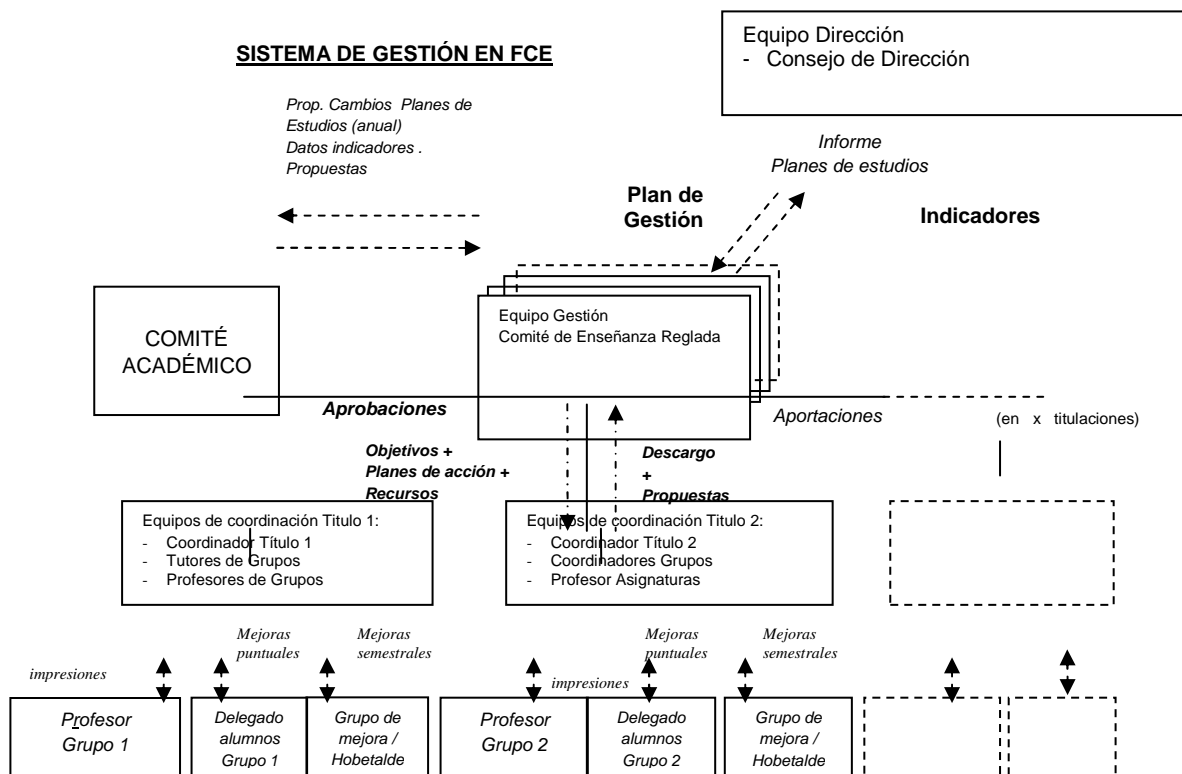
SISTEMA DE GESTIÓN EN FCE

Equipo Dirección
- Consejo de Dirección

Prop. Cambios Planes de Estudios (anual)
Datos indicadores .
Propuestas

Informe
Planes de estudios

Plan de Gestión

Indicadores

COMITÉ ACADÉMICO

Equipo Gestión
Comité de Enseñanza Reglada

Aprobaciones

Aportaciones

(en x titulaciones)

Objetivos +
Planes de acción +
Recursos

Descargo
+
Propuestas

Equipos de coordinación Titulo 1:
- Coordinador Título 1
- Tutores de Grupos
- Profesores de Grupos

Equipos de coordinación Titulo 2:
- Coordinador Título 2
- Coordinadores Grupos
- Profesor Asignaturas

impresiones

Mejoras puntuales

Mejoras semestrales

impresiones

Mejoras puntuales

Mejoras semestrales

Profesor Grupo 1

Delegado alumnos Grupo 1

Grupo de mejora / Hobetalde

Profesor Grupo 2

Delegado alumnos Grupo 2

Grupo de mejora / Hobetalde